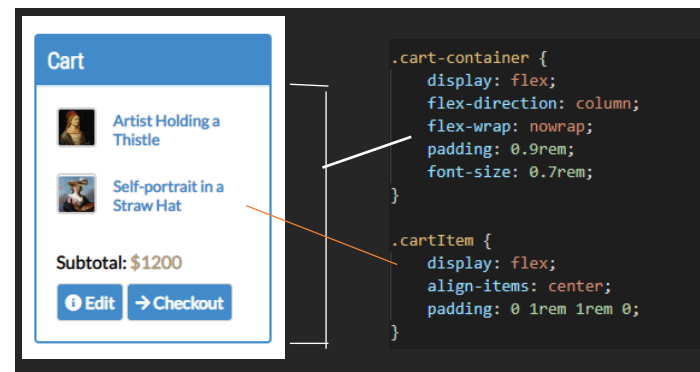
Cart

Artist Holding a Thistle

Self-portrait in a Straw Hat

Subtotal: $1200

Edit

Checkout

.cart-container {
    display: flex;
    flex-direction: column;
    flex-wrap: nowrap;
    padding: 0.9rem;
    font-size: 0.7rem;
}

.cartItem {
    display: flex;
    align-items: center;
    padding: 0 1rem 1rem 0;
}